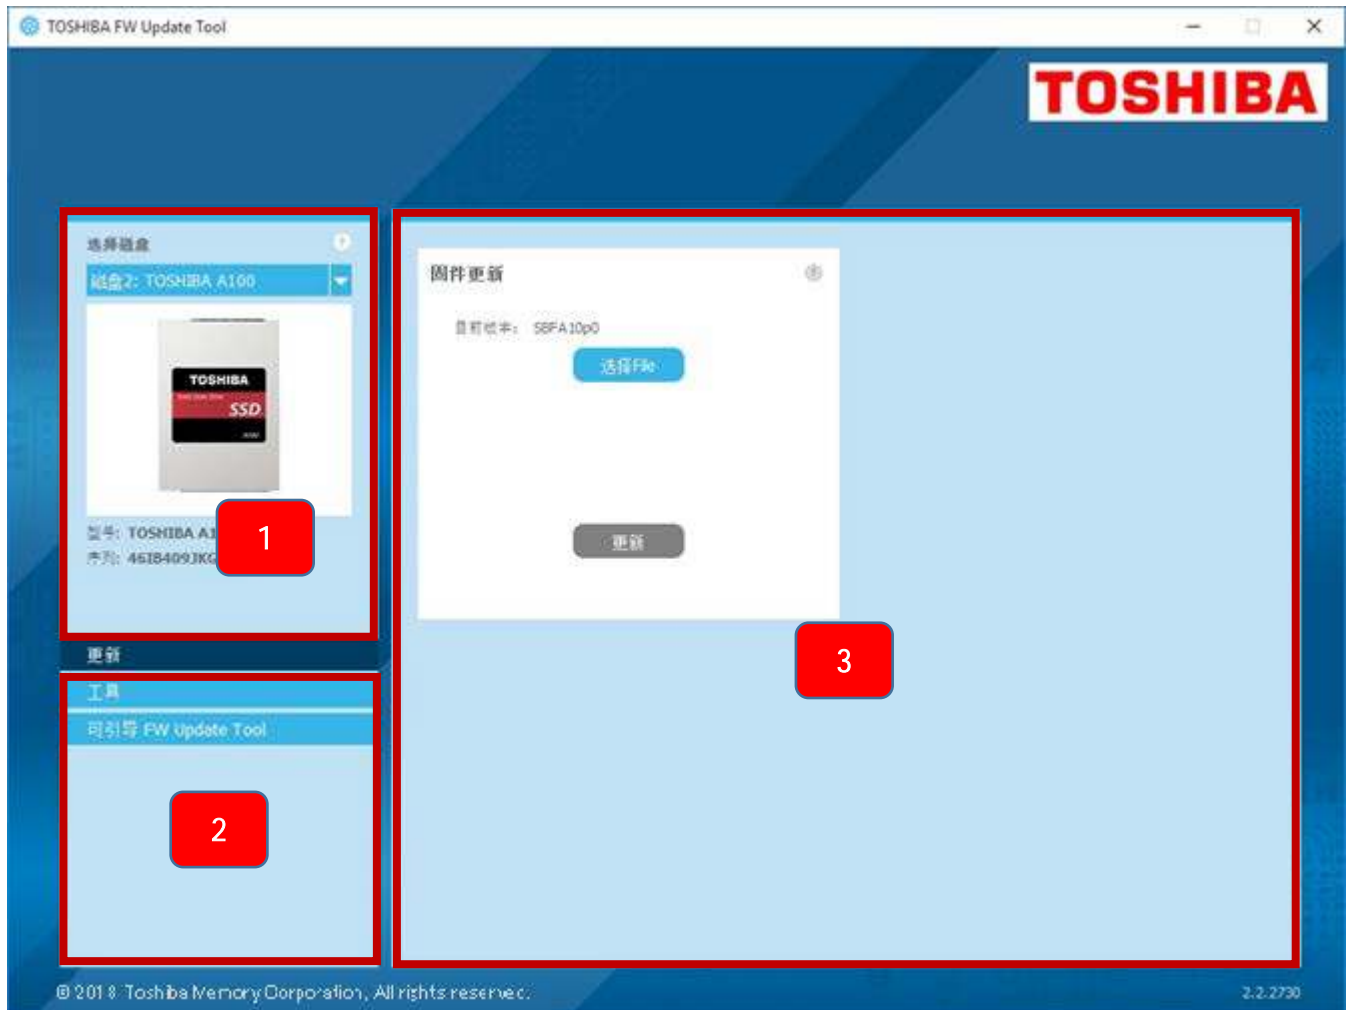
TOSHIBA FW Update Tool

TOSHIBA

选择磁盘

磁盘2: TOSHIBA A100

TOSHIBA

SSD

型号: TOSHIBA A1

序列: 46IB409JKC

1

更新

工具

可引导 FW Update Tool

2

固件更新

目前版本: SBFA10p0

选择File

更新

3

© 2018 Toshiba Memory Corporation, All rights reserved.

2.2.2730